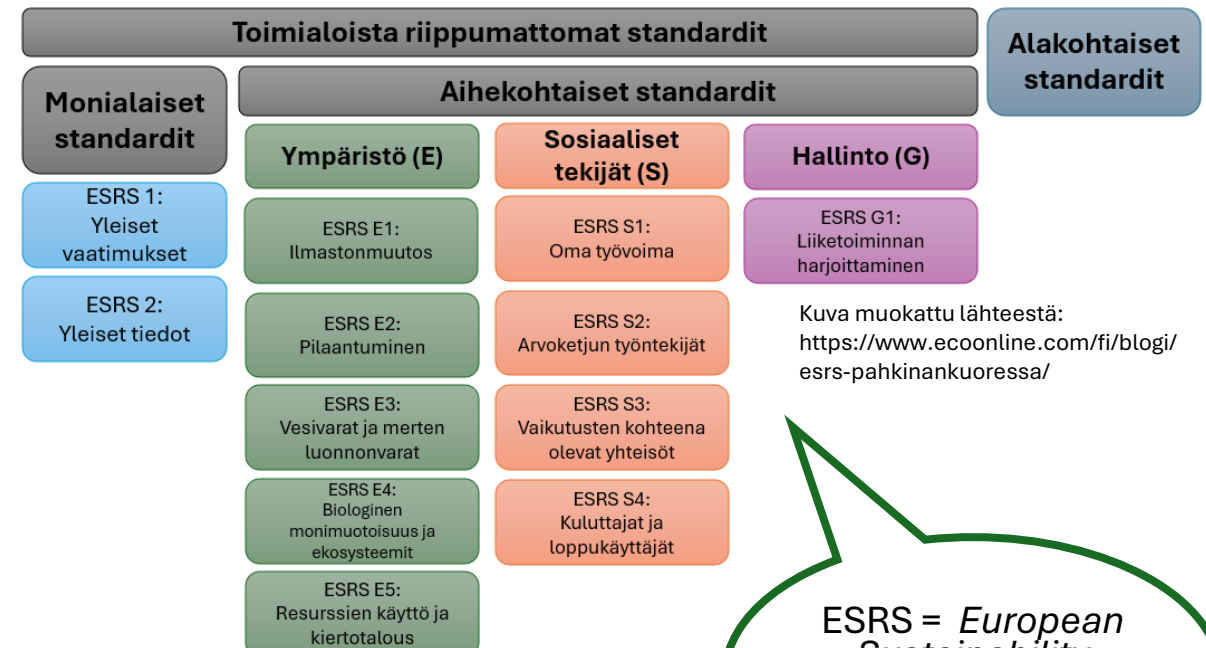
Toimialoista riippumattomat standardit

Alakohtaiset standardit

Monialaiset standardit

Aihekohtaiset standardit

ESRS 1: Yleiset vaatimukset

ESRS 2: Yleiset tiedot

Ympäristö (E)

ESRS E1: Ilmastonmuutos

ESRS E2: Pilaantuminen

ESRS E3: Vesivarat ja merten luonnonvarat

ESRS E4: Biologinen monimuotoisuus ja ekosysteemit

ESRS E5: Resurssien käyttö ja kiertotalous

Sosiaaliset tekijät (S)

ESRS S1: Oma työvoima

ESRS S2: Arvoketjun työntekijät

ESRS S3: Vaikutusten kohteena olevat yhteisöt

ESRS S4: Kuluttajat ja loppukäyttäjät

Hallinto (G)

ESRS G1: Liiketoiminnan harjoittaminen

Kuva muokattu lähteestä: https://www.ecoonline.com/fi/blogi/esrs-pahkinankuoressa/

ESRS = *European* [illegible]